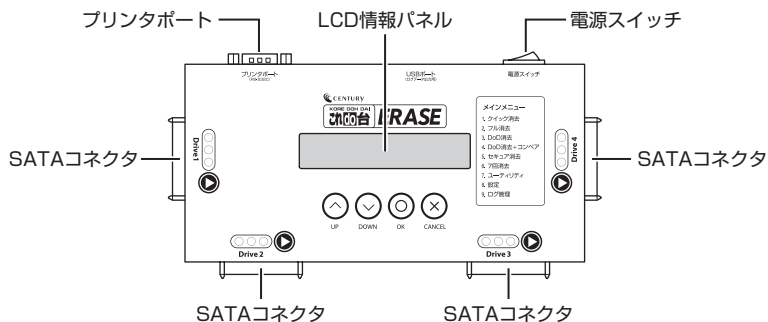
プリンタポート

LCD情報パネル

電源スイッチ

プリンタポート
(RS-232C)

USBポート
(ログデータ出力用)

電源スイッチ

CENTURY

KORE DOH DAI
これdo台 ERASE

メインメニュー
1. クイック消去
2. フル消去
3. DoD消去
4. DoD消去＋コンペア
5. セキュア消去
6. 7回消去
7. ユーティリティ
8. 設定
9. ログ管理

SATAコネクタ

Drive 1

Drive 4

SATAコネクタ

UP

DOWN

OK

CANCEL

Drive 2

Drive 3

SATAコネクタ

SATAコネクタ